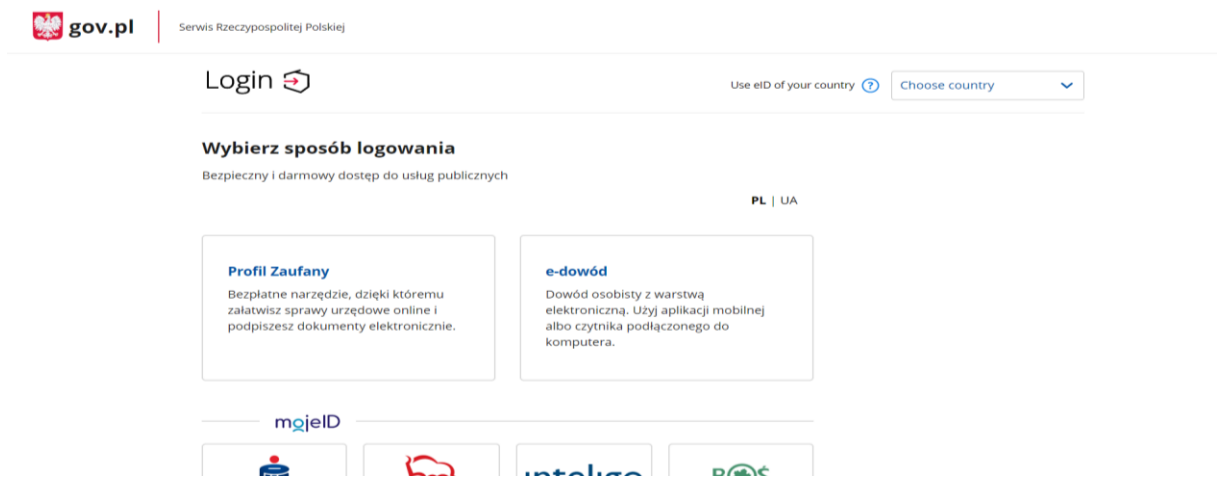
gov.pl | Serwis Rzeczypospolitej Polskiej

Login

Use eID of your country ? Choose country

Wybierz sposób logowania

Bezpieczny i darmowy dostęp do usług publicznych

PL | UA

Profil Zaufany
Bezpłatne narzędzie, dzięki któremu załatwisz sprawy urzędowe online i podpiszesz dokumenty elektronicznie.

e-dowód
Dowód osobisty z warstwą elektroniczną. Użyj aplikacji mobilnej albo czytnika podłączonego do komputera.

mojeID

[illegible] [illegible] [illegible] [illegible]